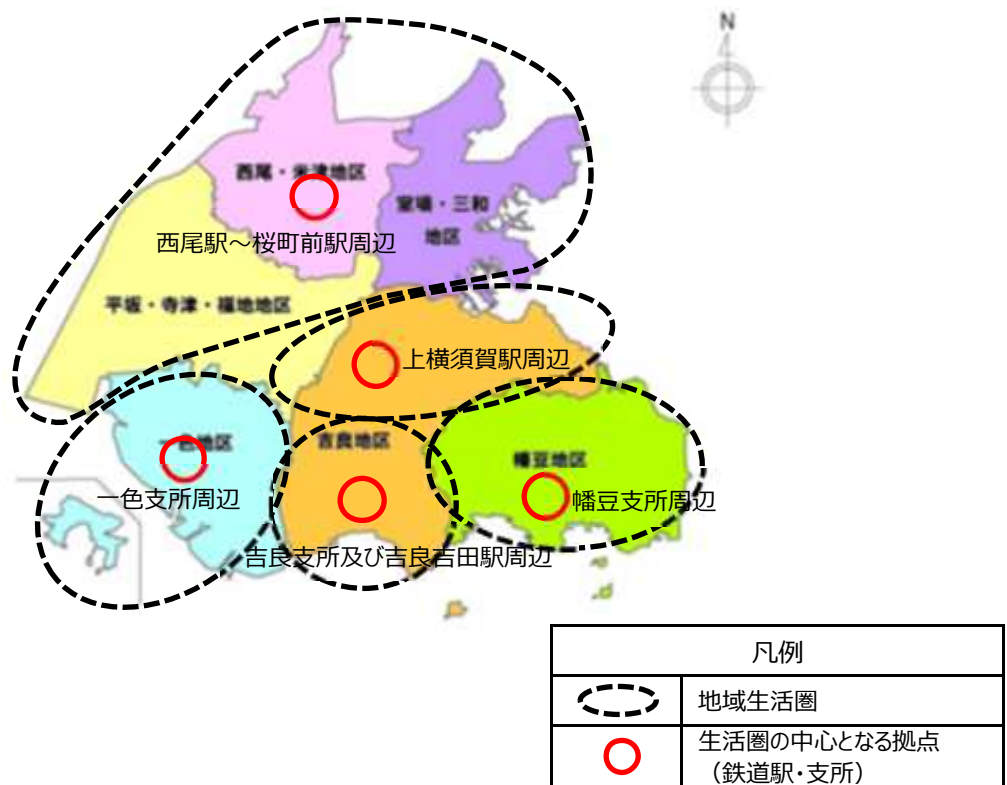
N

西尾・米津地区

室場・三和地区

西尾駅～桜町前駅周辺

平坂・寺津・福地地区

上横須賀駅周辺

一色地区

吉良地区

幡豆地区

一色支所周辺

幡豆支所周辺

吉良支所及び吉良吉田駅周辺

| 凡例 | |
|---|---|
| | 地域生活圏 |
| | 生活圏の中心となる拠点（鉄道駅・支所） |